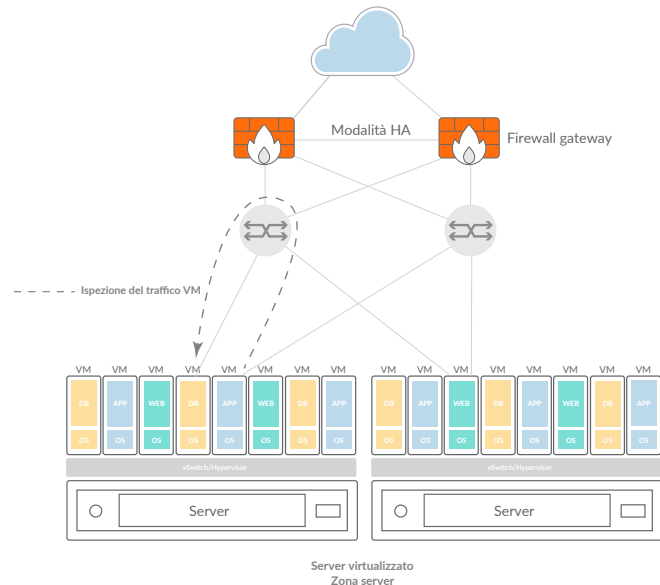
Modalità HA

Firewall gateway

Ispezione del traffico VM

VM VM VM VM VM VM VM VM
DB APP WEB DB APP WEB DB APP
OS OS OS OS OS OS OS OS

vSwitch/Hypervisor

Server

VM VM VM VM VM VM VM VM
DB APP WEB DB APP WEB DB APP
OS OS OS OS OS OS OS OS

vSwitch/Hypervisor

Server

Server virtualizzato
Zona server